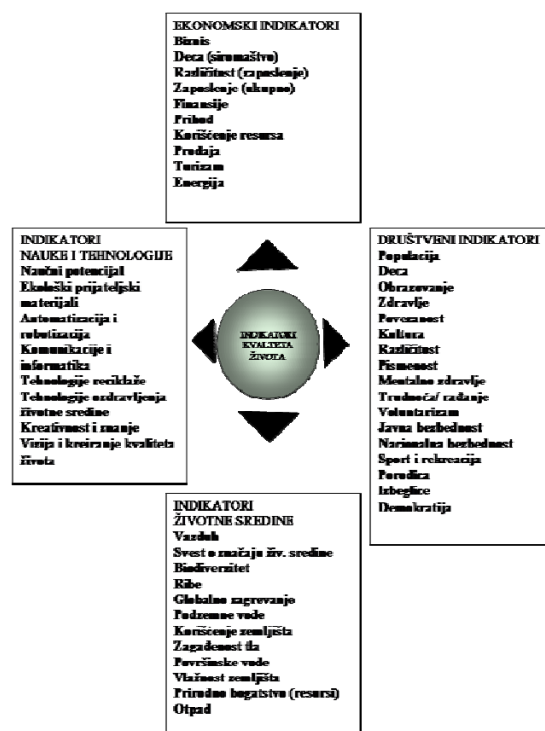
EKONOMSKI INDIKATORI
Biznis
Deca (siromaštvo)
Različitost (zaposlenje)
Zaposlenje (ukupno)
Finansije
Prihod
Korišćenje resursa
Prodaja
Turizam
Energija

INDIKATORI NAUKE I TEHNOLOGIJE
Naučni potencijal
Ekološki prijateljski materijali
Automatizacija i robotizacija
Komunikacije i informatika
Tehnologije reciklaže
Tehnologije ozdravljenja životne sredine
Kreativnost i znanje
Vizija i kreiranje kvaliteta života

INDIKATORI KVALITETA ŽIVOTA

DRUŠTVENI INDIKATORI
Populacija
Deca
Obrazovanje
Zdravlje
Povezanost
Kultura
Različitost
Pismenost
Mentalno zdravlje
Trudnoća/ rađanje
Voluntarizam
Javna bezbednost
Nacionalna bezbednost
Sport i rekreacija
Porodica
Izbeglice
Demokratija

INDIKATORI ŽIVOTNE SREDINE
Vazduh
Svest o značaju živ. sredine
Biodiverzitet
Ribe
Globalno zagrevanje
Podzemne vode
Korišćenje zemljišta
Zagađenost tla
Površinske vode
Vlažnost zemljišta
Prirodno bogatstvo (resursi)
Otpad